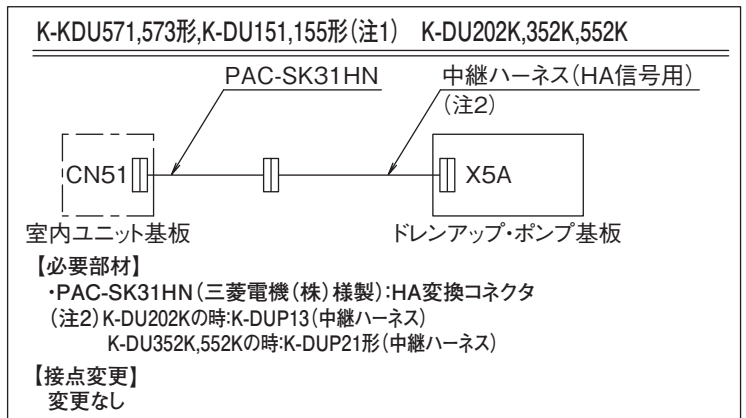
K-KDU571,573形,K-DU151,155形(注1)　K-DU202K,352K,552K

PAC-SK31HN

中継ハーネス(HA信号用)
(注2)

CN51

X5A

室内ユニット基板

ドレンアップ・ポンプ基板

【必要部材】
・PAC-SK31HN(三菱電機(株)様製):HA変換コネクタ
(注2)K-DU202Kの時:K-DUP13(中継ハーネス)
K-DU352K,552Kの時:K-DUP21形(中継ハーネス)

【接点変更】
変更なし